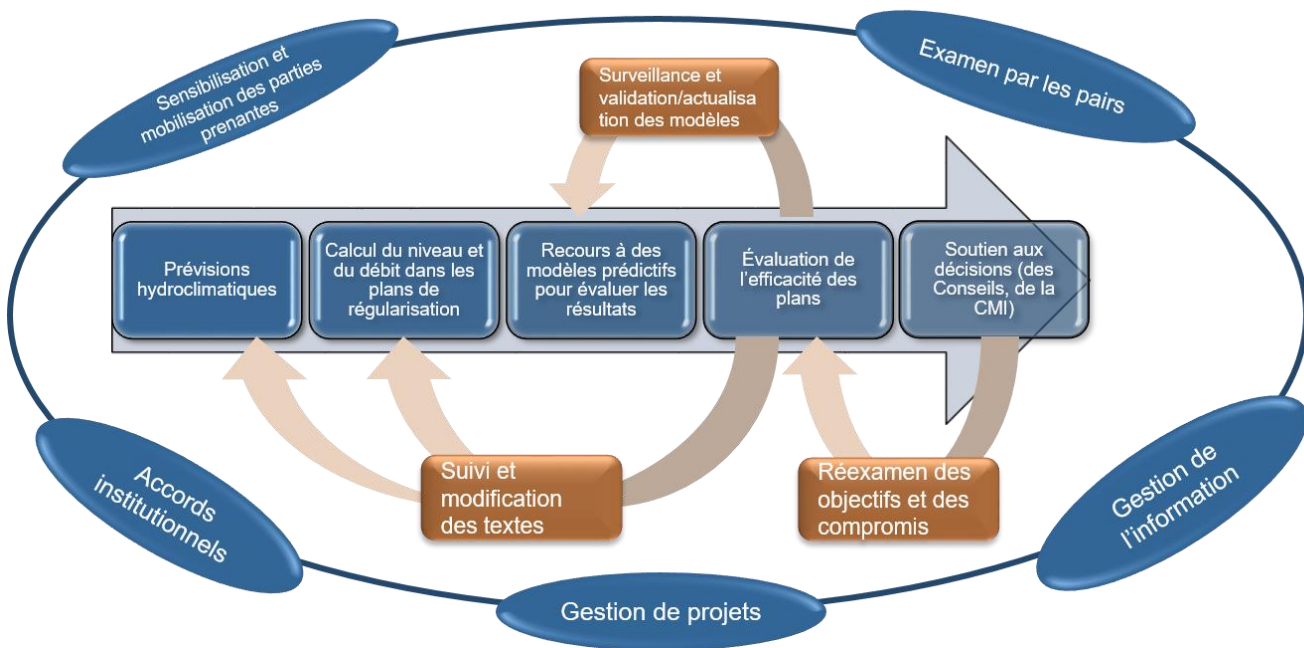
Sensibilisation et mobilisation des parties prenantes

Surveillance et validation/actualisation des modèles

Examen par les pairs

Prévisions hydroclimatiques

Calcul du niveau et du débit dans les plans de régularisation

Recours à des modèles prédictifs pour évaluer les résultats

Évaluation de l'efficacité des plans

Soutien aux décisions (des Conseils, de la CMI)

Accords institutionnels

Suivi et modification des textes

Réexamen des objectifs et des compromis

Gestion de l'information

Gestion de projets